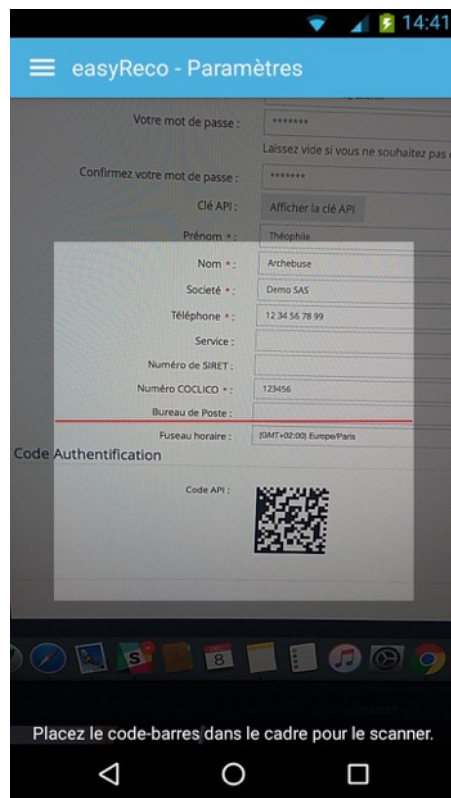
14:41

easyReco - Paramètres

Votre mot de passe : *******

Laissez vide si vous ne souhaitez pas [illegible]

Confirmez votre mot de passe : *******

Clé API : Afficher la clé API

Prénom * : Théophile

Nom * : Archebuse

Société * : Demo SAS

Téléphone * : 12 34 56 78 99

Service :

Numéro de SIRET :

Numéro COCLICO * : 123456

Bureau de Poste :

Fuseau horaire : (GMT+02:00) Europe/Paris

Code Authentification

Code API :

8

Placez le code-barres dans le cadre pour le scanner.